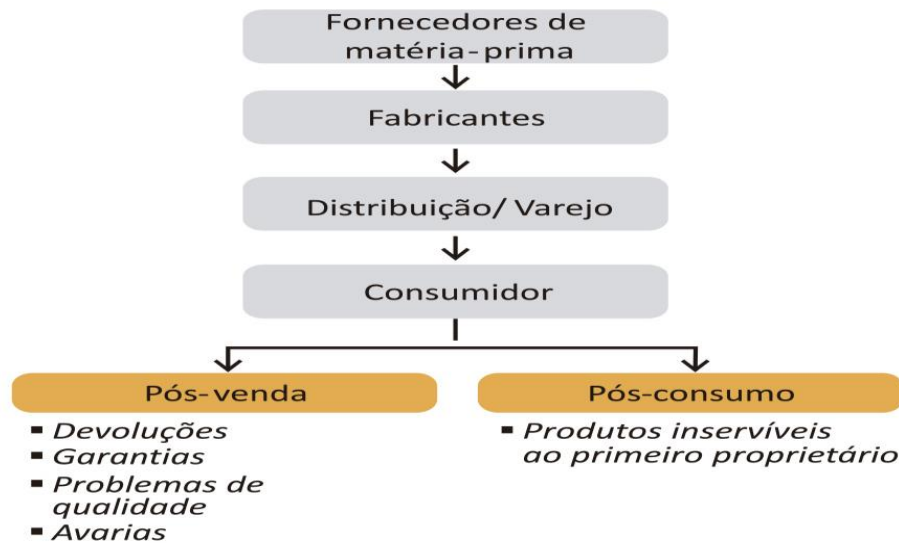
Fornecedores de matéria-prima

Fabricantes

Distribuição/ Varejo

Consumidor

Pós-venda

- Devoluções
- Garantias
- Problemas de qualidade
- Avarias

Pós-consumo

- Produtos inservíveis ao primeiro proprietário